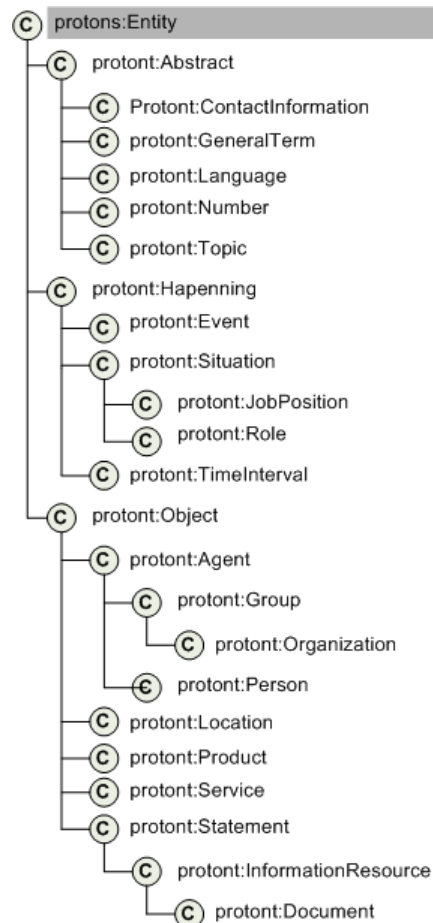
C protons:Entity
C protont:Abstract
C Protont:ContactInformation
C protont:GeneralTerm
C protont:Language
C protont:Number
C protont:Topic
C protont:Hapenning
C protont:Event
C protont:Situation
C protont:JobPosition
C protont:Role
C protont:TimeInterval
C protont:Object
C protont:Agent
C protont:Group
C protont:Organization
C protont:Person
C protont:Location
C protont:Product
C protont:Service
C protont:Statement
C protont:InformationResource
C protont:Document